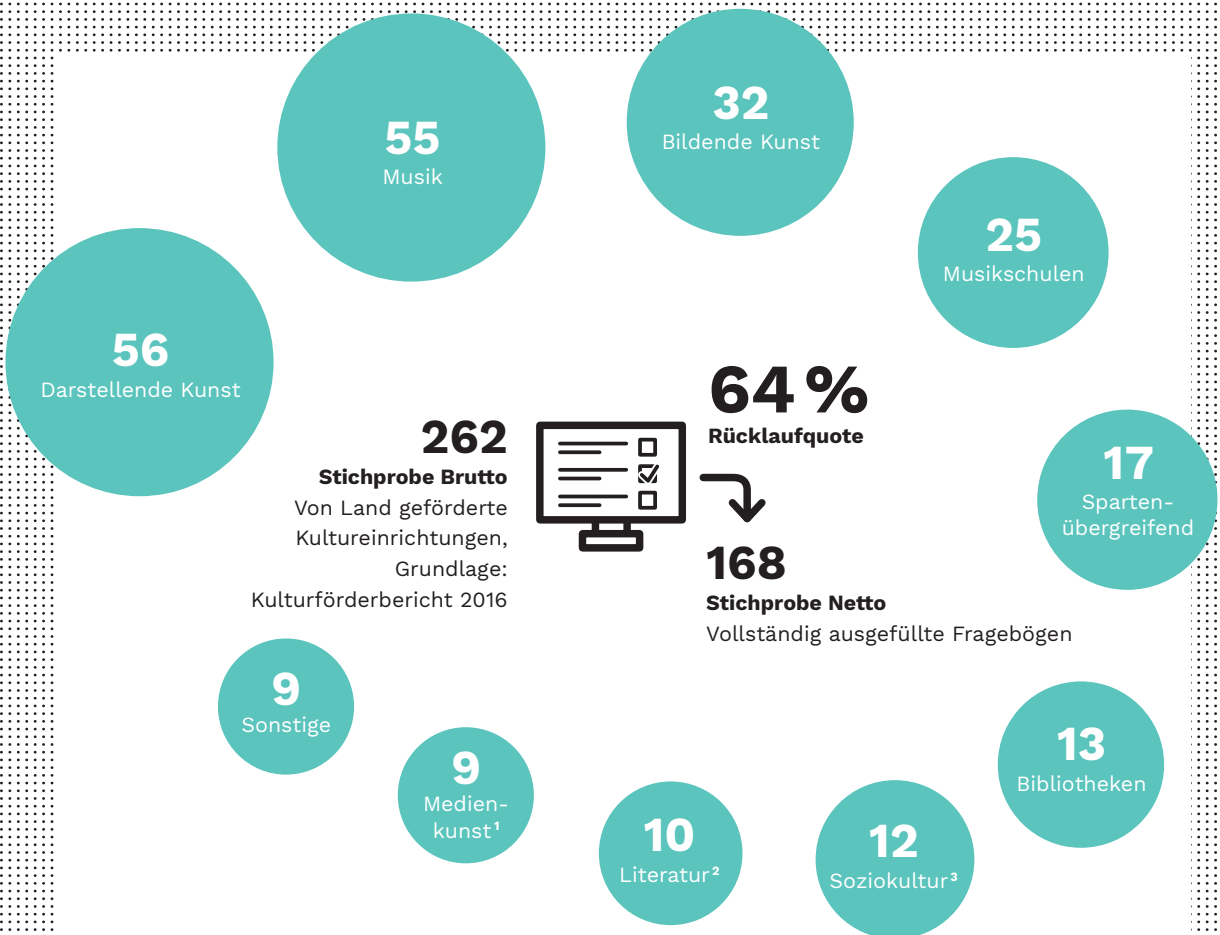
55
Musik

32
Bildende Kunst

25
Musikschulen

56
Darstellende Kunst

64 %
Rücklaufquote

262
Stichprobe Brutto
Von Land geförderte Kultureinrichtungen, Grundlage: Kulturförderbericht 2016

17
Spartenübergreifend

168
Stichprobe Netto
Vollständig ausgefüllte Fragebögen

9
Sonstige

9
Medienkunst¹

10
Literatur²

12
Soziokultur³

13
Bibliotheken